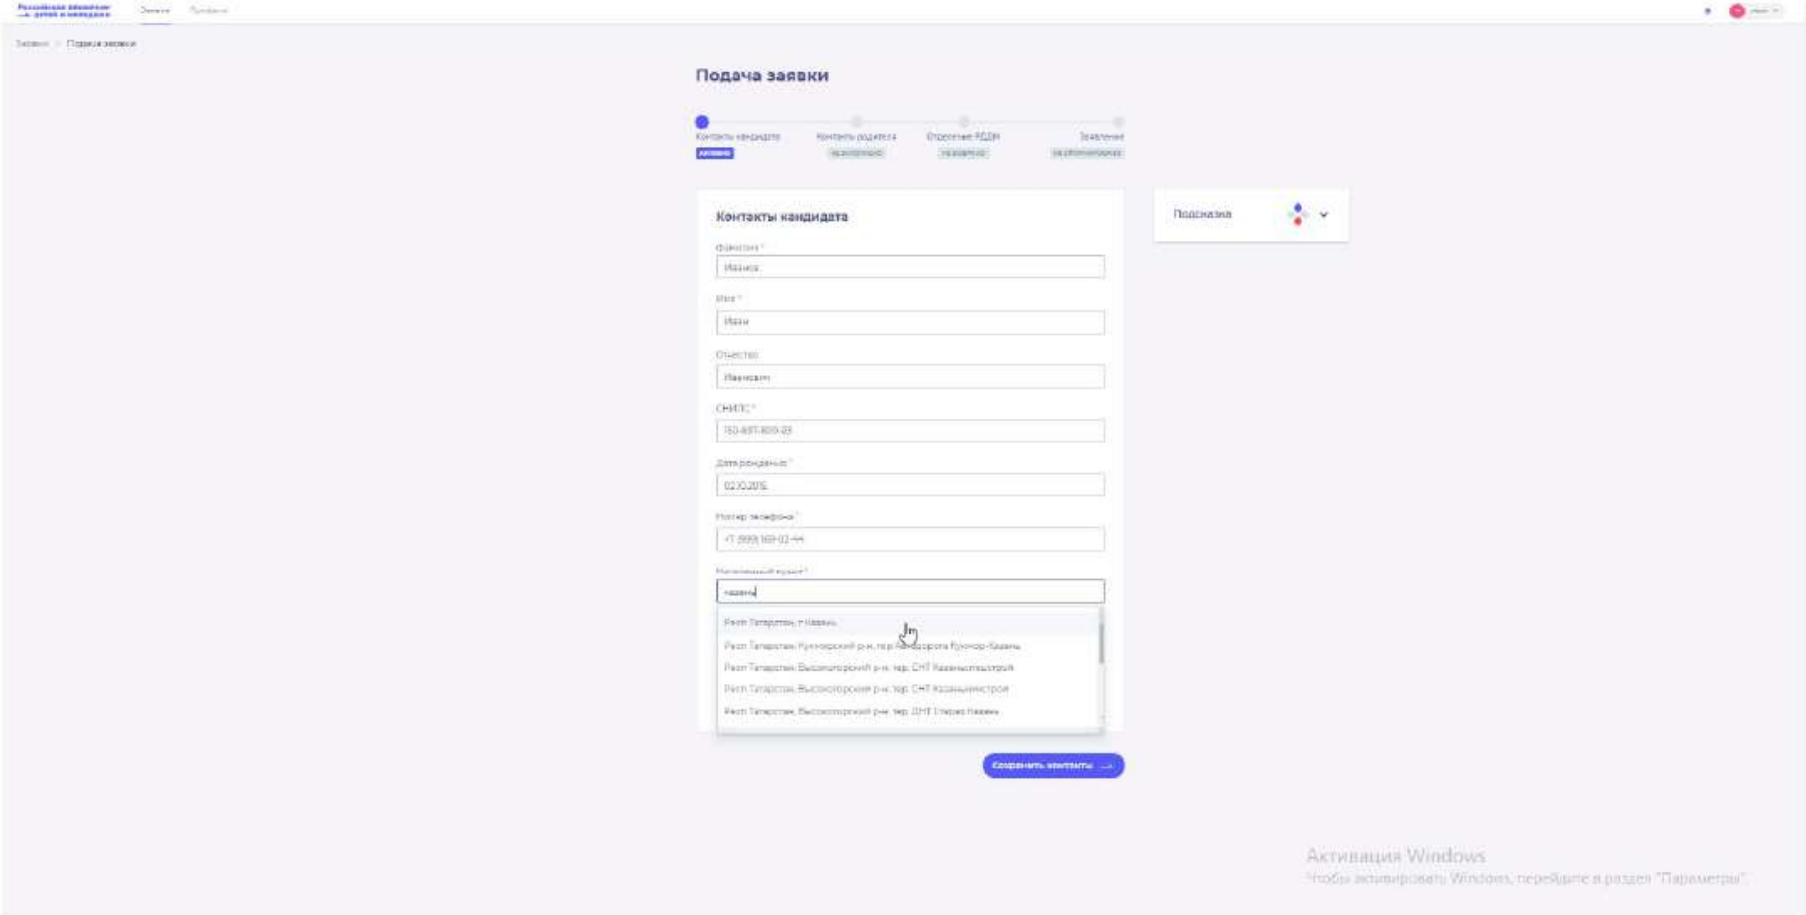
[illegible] Заявки Профиль

Заявки > Подача заявки

Подача заявки

Контакты кандидата
активно

Контакты родителя
не заполнено

Отделение РДДМ
не заполнено

Заявление
не сформировано

Контакты кандидата

Фамилия *
Иванов

Имя *
Иван

Отчество
Иванович

СНИЛС *
150-897-809-03

Дата рождения *
02.10.2015

Номер телефона *
+7 (999) 169-02-44

Населенный пункт *
казань

Респ Татарстан, г Казань
Респ Татарстан, Кукморский р-н, тер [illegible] Кукмор-Казань
Респ Татарстан, Высокогорский р-н, тер. СНТ Казаньнефтестрой
Респ Татарстан, Высокогорский р-н, тер. СНТ Казаньжилстрой
Респ Татарстан, Высокогорский р-н, тер. ДНТ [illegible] Казань

Сохранить контакты

Подсказка

Активация Windows
Чтобы активировать Windows, перейдите в раздел "Параметры".